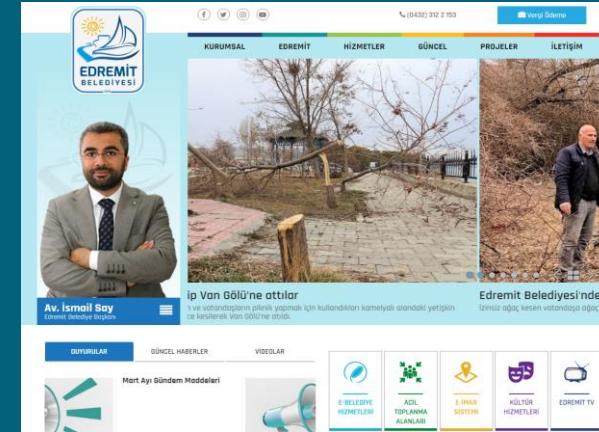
EDREMİT BELEDİYESİ

(0432) 312 2 153

Vergi Ödeme

KURUMSAL
EDREMİT
HİZMETLER
GÜNCEL
PROJELER
İLETİŞİM

Av. İsmail Say
Edremit Belediye Başkanı

ip Van Gölü'ne attılar
ı ve vatandaşların piknik yapmak için kullandıkları kamelyalı alandaki yetişkin
ce kesilerek Van Gölü'ne atıldı.

Edremit Belediyesi'nde
İzinsiz ağaç kesen vatandaşa ağaç

DUYURULAR
GÜNCEL HABERLER
VİDEOLAR

Mart Ayı Gündem Maddeleri

E-BELEDİYE HİZMETLERİ
ACİL TOPLANMA ALANLARI
E-İMAR SİSTEMİ
KÜLTÜR HİZMETLERİ
EDREMİT TV